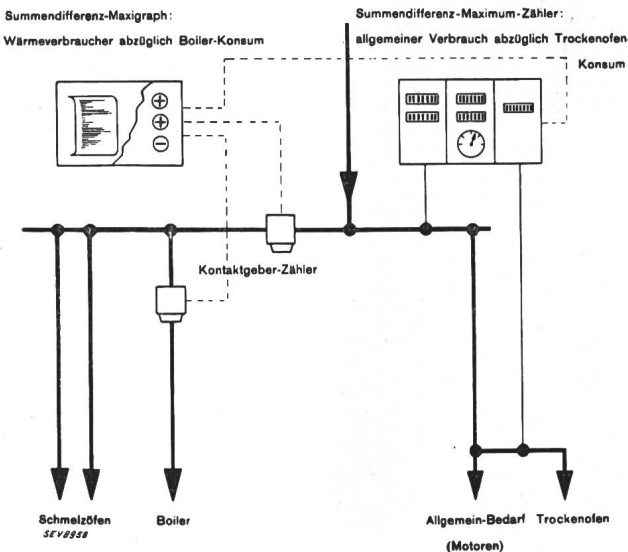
Summendifferenz-Maxigraph:
Wärmeverbraucher abzüglich Boiler-Konsum

Summendifferenz-Maximum-Zähler:
allgemeiner Verbrauch abzüglich Trockenofen-Konsum

$\oplus$
$\oplus$
$\ominus$

Kontaktgeber-Zähler

Schmelzöfen
SEV8958

Boiler

Allgemein-Bedarf
(Motoren)

Trockenofen